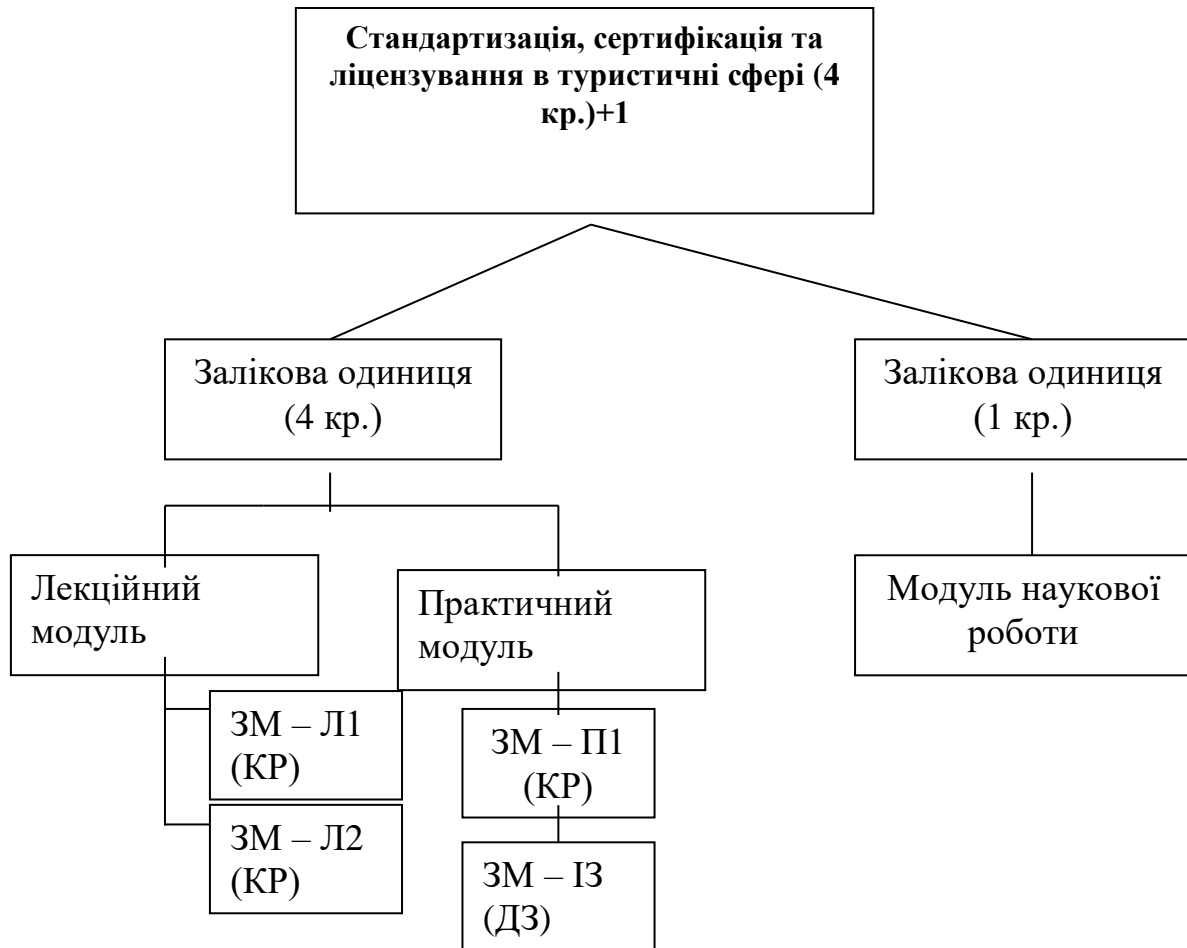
Стандартизація, сертифікація та ліцензування в туристичні сфері (4 кр.)+1

Залікова одиниця (4 кр.)

Залікова одиниця (1 кр.)

Лекційний модуль

Практичний модуль

Модуль наукової роботи

ЗМ – Л1 (КР)

ЗМ – Л2 (КР)

ЗМ – П1 (КР)

ЗМ – І3 (ДЗ)